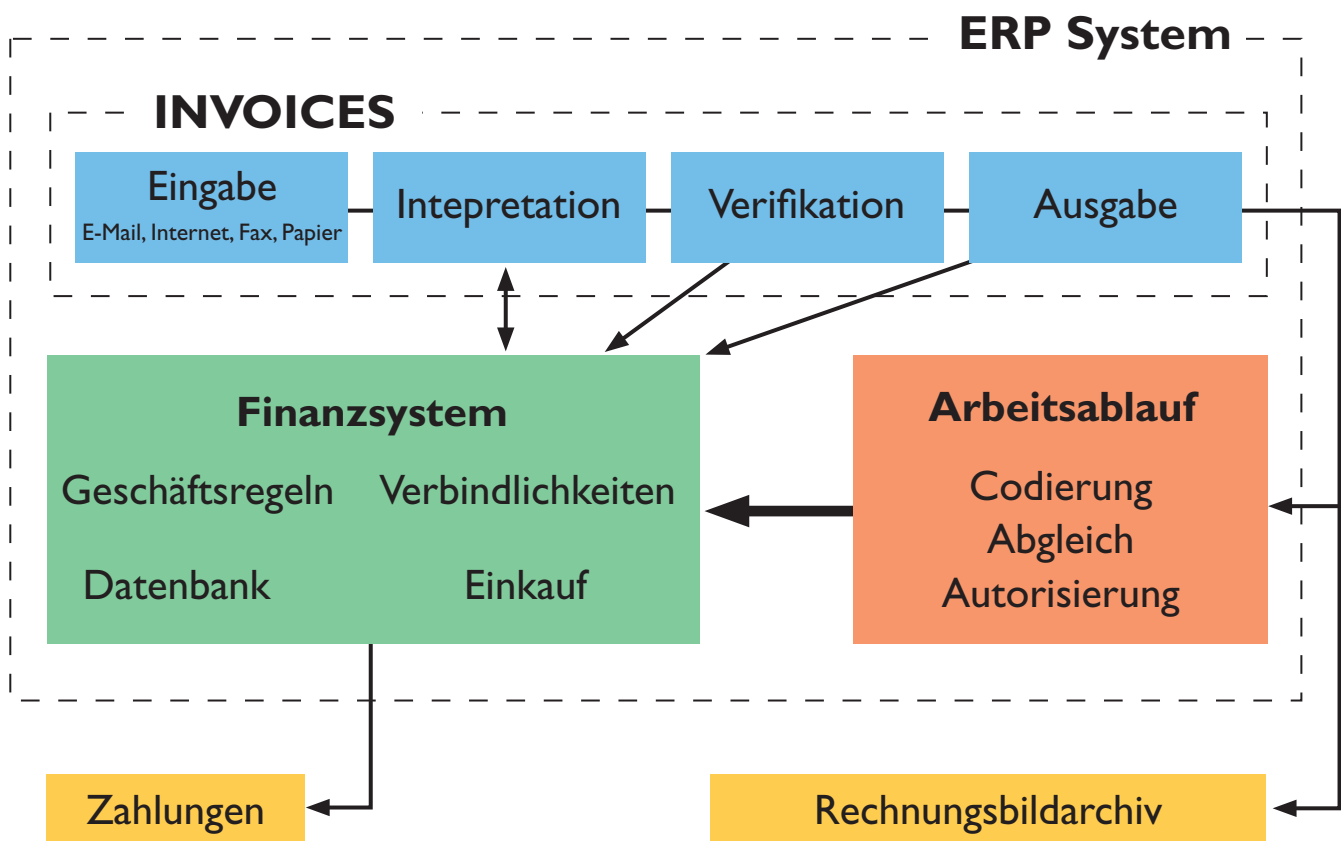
ERP System

INVOICES

Eingabe
E-Mail, Internet, Fax, Papier

Intepretation

Verifikation

Ausgabe

Finanzsystem

Geschäftsregeln

Verbindlichkeiten

Datenbank

Einkauf

Arbeitsablauf

Codierung

Abgleich

Autorisierung

Zahlungen

Rechnungsbildarchiv